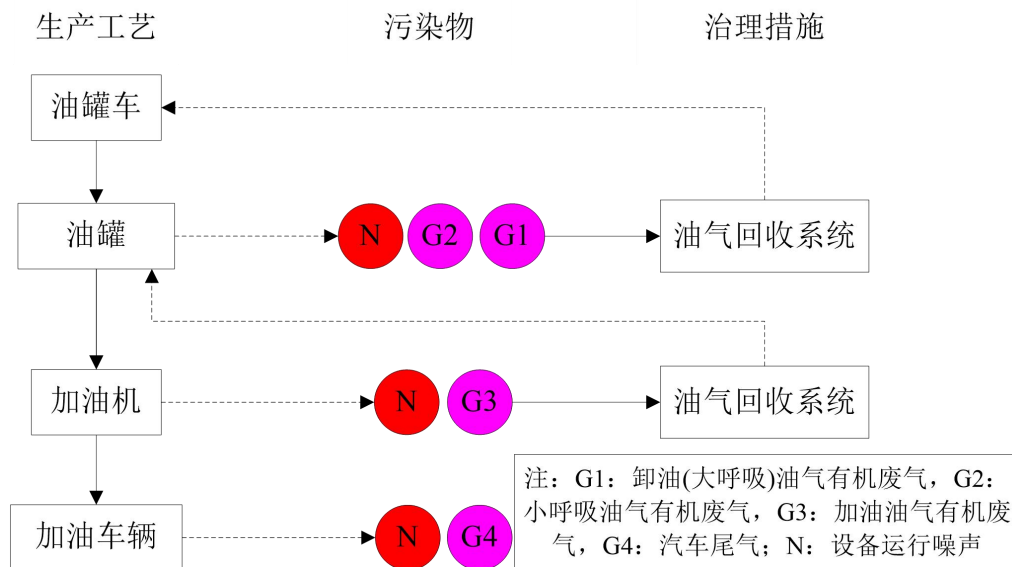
生产工艺

污染物

治理措施

油罐车

油罐

N G2 G1

油气回收系统

加油机

N G3

油气回收系统

加油车辆

N G4

注：G1：卸油(大呼吸)油气有机废气，G2：小呼吸油气有机废气，G3：加油油气有机废气，G4：汽车尾气；N：设备运行噪声